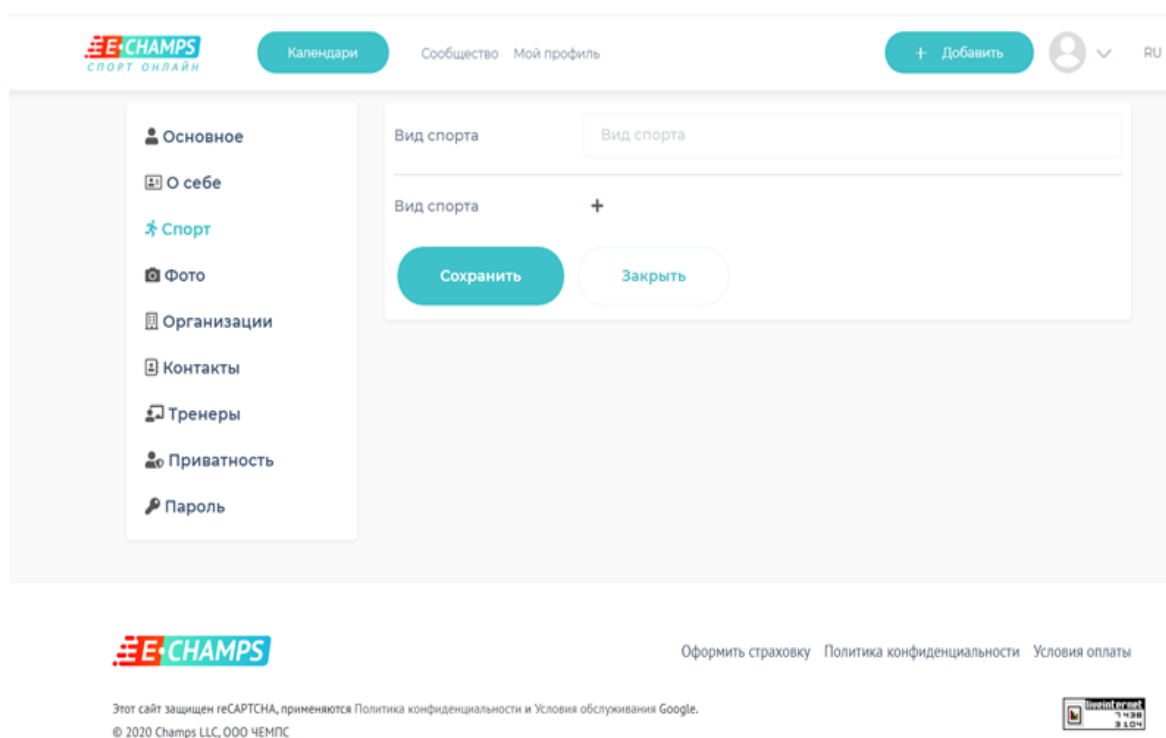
E·CHAMPS
СПОРТ ОНЛАЙН

Календари

Сообщество Мой профиль

+ Добавить

RU

Основное

О себе

Спорт

Фото

Организации

Контакты

Тренеры

Приватность

Пароль

Вид спорта

Вид спорта

Вид спорта +

Сохранить

Закрыть

E·CHAMPS

Оформить страховку Политика конфиденциальности Условия оплаты

Этот сайт защищен reCAPTCHA, применяются Политика конфиденциальности и Условия обслуживания Google.

© 2020 Champs LLC, ООО ЧЕМПС

liveinternet
7438
3104